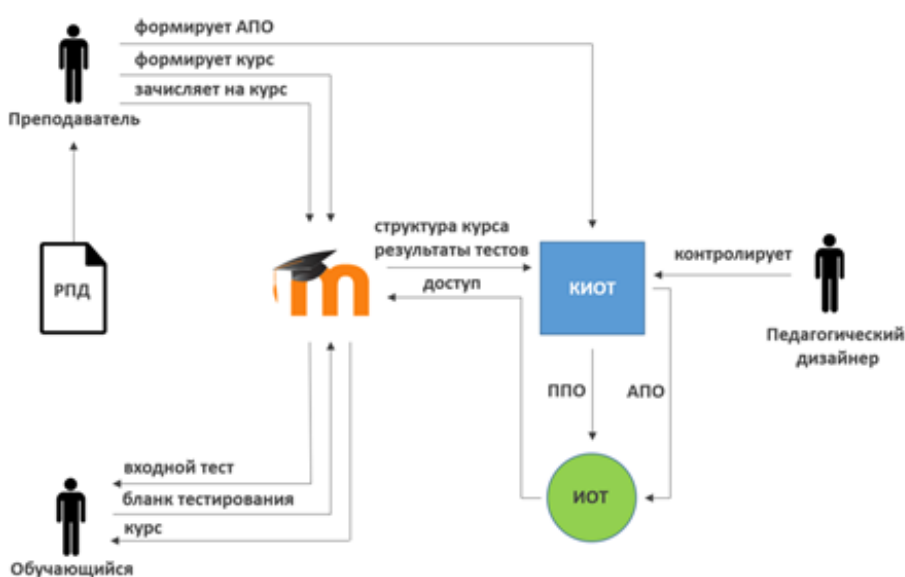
формирует АПО
формирует курс
зачисляет на курс
Преподаватель
РПД
структура курса
результаты тестов
доступ
КИОТ
контролирует
Педагогический дизайнер
ППО
АПО
ИОТ
входной тест
бланк тестирования
курс
Обучающийся